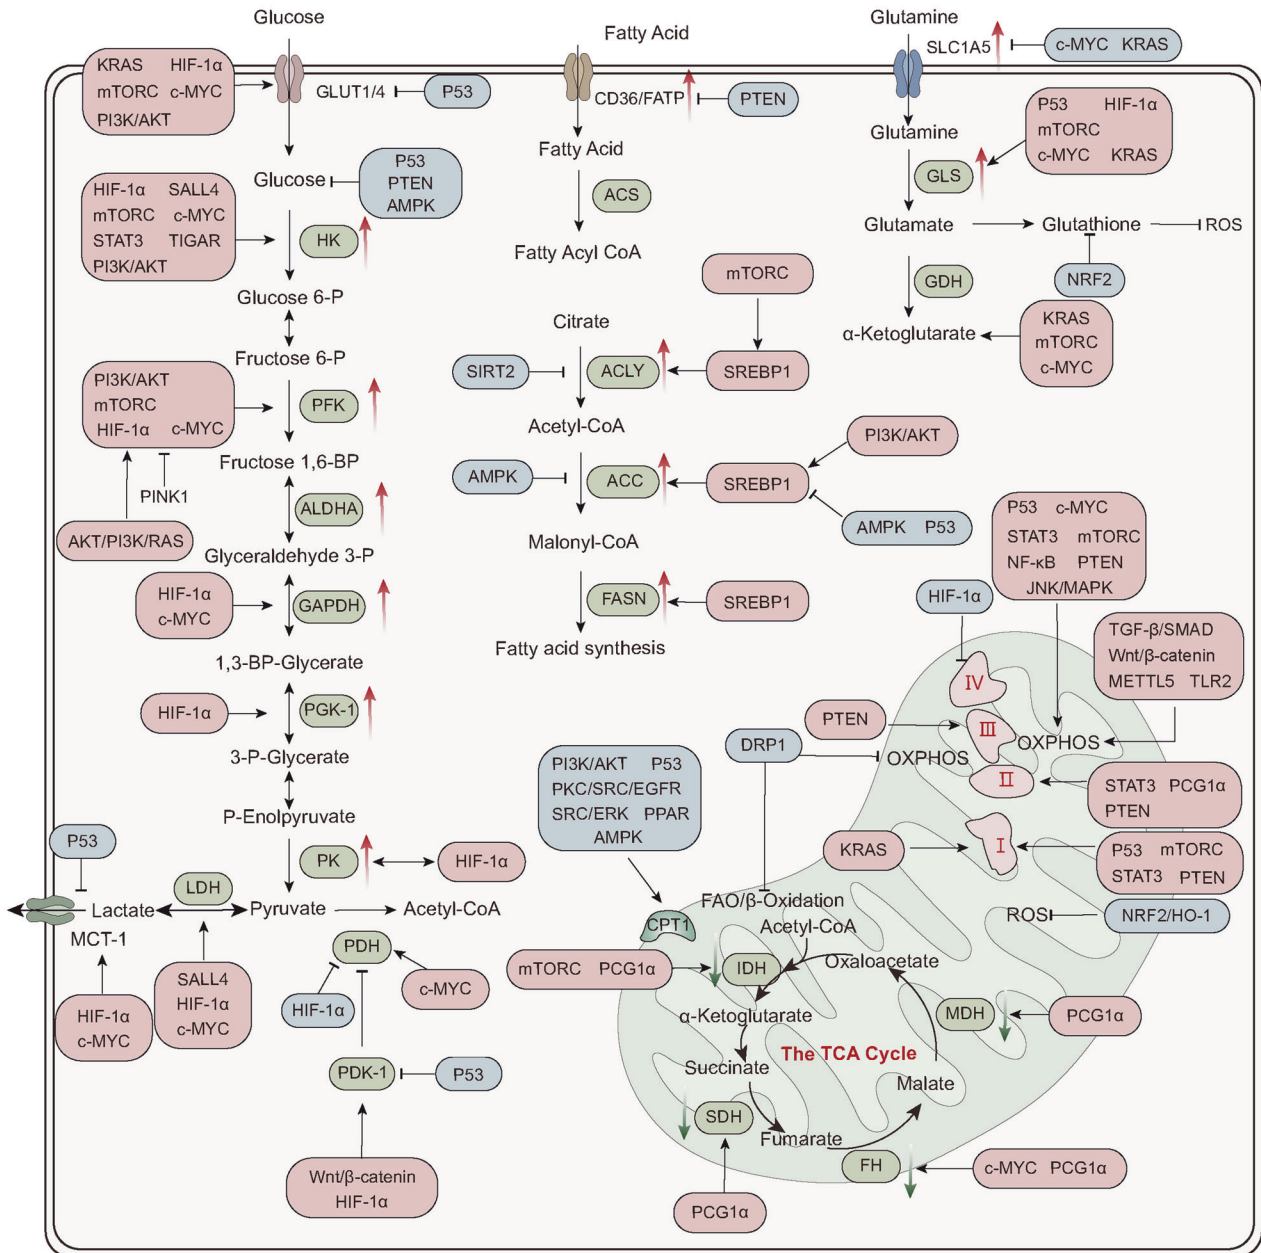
Glucose

Fatty Acid

Glutamine

SLC1A5

c-MYC KRAS

KRAS HIF-1α mTORC c-MYC PI3K/AKT

GLUT1/4

P53

CD36/FATP

PTEN

Fatty Acid

Glutamine

P53 HIF-1α mTORC c-MYC KRAS

Glucose

P53 PTEN AMPK

ACS

GLS

HIF-1α SALL4 mTORC c-MYC STAT3 TIGAR PI3K/AKT

HK

Fatty Acyl CoA

Glutamate

Glutathione

ROS

mTORC

NRF2

GDH

Glucose 6-P

Citrate

KRAS mTORC c-MYC

α-Ketoglutarate

Fructose 6-P

SIRT2

ACLY

SREBP1

PI3K/AKT mTORC HIF-1α c-MYC

PFK

Acetyl-CoA

PI3K/AKT

Fructose 1,6-BP

AMPK

ACC

SREBP1

PINK1

ALDHA

AMPK P53

AKT/PI3K/RAS

Glyceraldehyde 3-P

Malonyl-CoA

P53 c-MYC STAT3 mTORC NF-κB PTEN JNK/MAPK

HIF-1α c-MYC

GAPDH

FASN

SREBP1

Fatty acid synthesis

HIF-1α

1,3-BP-Glycerate

TGF-β/SMAD Wnt/β-catenin METTL5 TLR2

IV

HIF-1α

PGK-1

PTEN

III

DRP1

OXPHOS

OXPHOS

3-P-Glycerate

PI3K/AKT P53 PKC/SRC/EGFR SRC/ERK PPAR AMPK

II

STAT3 PCG1α PTEN

P-Enolpyruvate

P53

PK

HIF-1α

KRAS

I

P53 mTORC STAT3 PTEN

LDH

FAO/β-Oxidation

Lactate

Pyruvate

Acetyl-CoA

ROS

NRF2/HO-1

MCT-1

CPT1

Acetyl-CoA

PDH

mTORC PCG1α

IDH

Oxaloacetate

SALL4 HIF-1α c-MYC

c-MYC

HIF-1α c-MYC

HIF-1α

α-Ketoglutarate

MDH

PCG1α

The TCA Cycle

PDK-1

P53

Succinate

Malate

SDH

Fumarate

FH

c-MYC PCG1α

Wnt/β-catenin HIF-1α

PCG1α